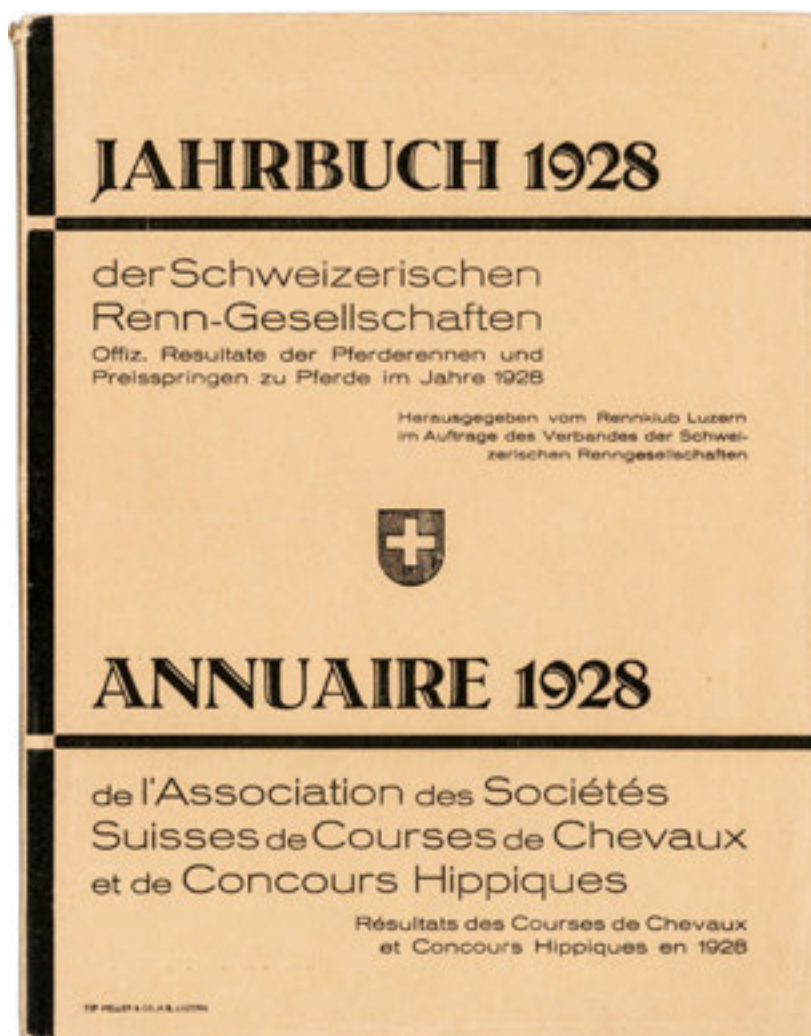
JAHRBUCH 1928

der Schweizerischen Renn-Gesellschaften

Offiz. Resultate der Pferderennen und Preisspringen zu Pferde im Jahre 1928

Herausgegeben vom Rennklub Luzern im Auftrage des Verbandes der Schweizerischen Renngesellschaften

ANNUAIRE 1928

de l'Association des Sociétés Suisses de Courses de Chevaux et de Concours Hippiques

Résultats des Courses de Chevaux et Concours Hippiques en 1928

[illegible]